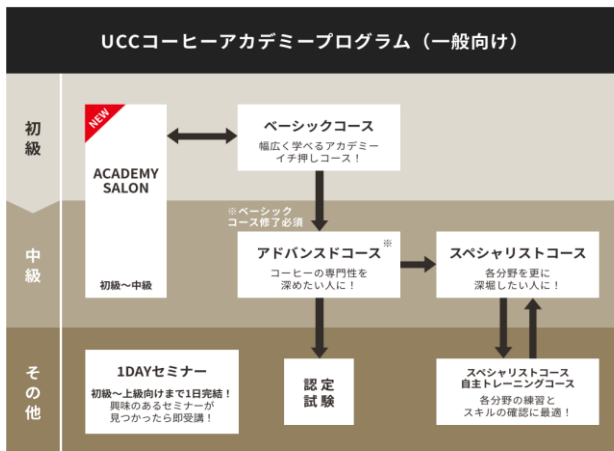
UCCコーヒーアカデミープログラム（一般向け）

初級

中級

その他

NEW

ACADEMY SALON

初級～中級

ベーシックコース

幅広く学べるアカデミーイチ押しコース！

※ベーシックコース修了必須

アドバンスドコース※

コーヒーの専門性を深めたい人に！

スペシャリストコース

各分野を更に深堀したい人に！

1DAYセミナー

初級～上級向けまで1日完結！
興味のあるセミナーが見つかったら即受講！

認定試験

スペシャリストコース自主トレーニングコース

各分野の練習とスキルの確認に最適！